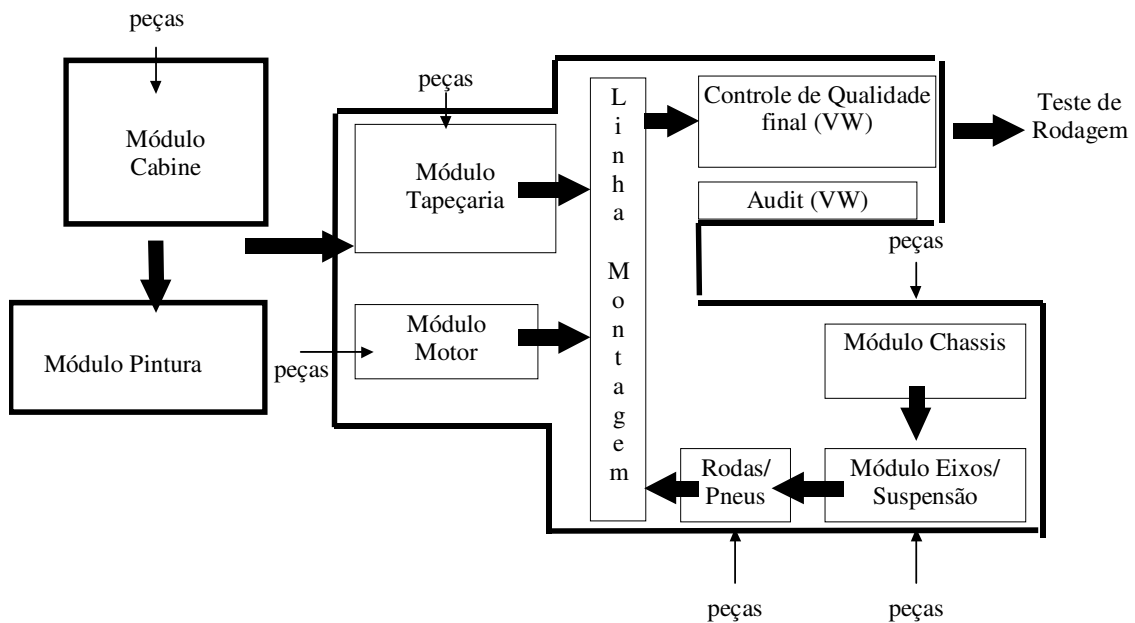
peças

Módulo Cabine

Módulo Pintura

peças

Módulo Tapeçaria

Módulo Motor

peças

Linha Montagem

Controle de Qualidade final (VW)

Teste de Rodagem

Audit (VW)

peças

Módulo Chassis

Módulo Eixos/ Suspensão

Rodas/ Pneus

peças

peças